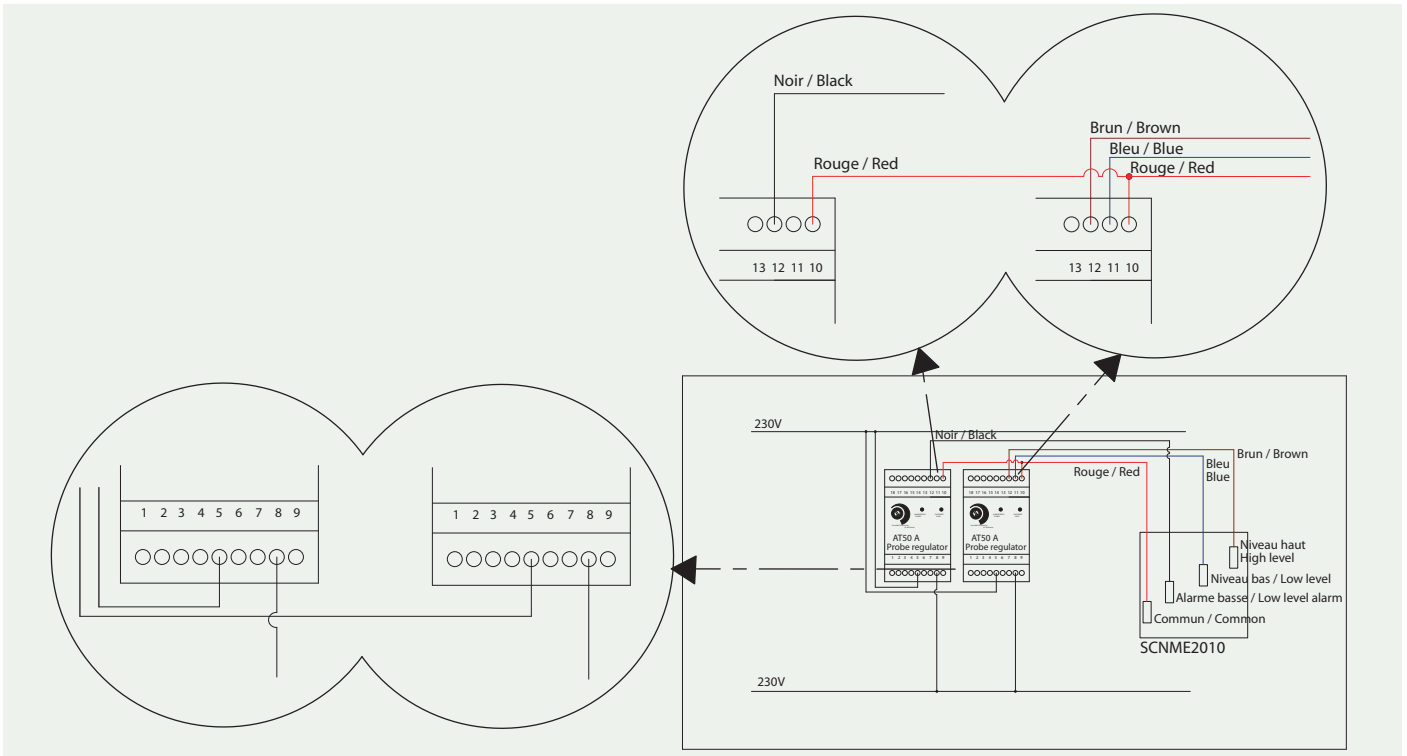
Noir / Black

Rouge / Red

13 12 11 10

Brun / Brown

Bleu / Blue

Rouge / Red

13 12 11 10

1 2 3 4 5 6 7 8 9

1 2 3 4 5 6 7 8 9

230V

Noir / Black

Rouge / Red

Brun / Brown

Bleu
Blue

18 17 16 15 14 13 12 11 10

AT50 A
Probe regulator

1 2 3 4 5 6 7 8 9

18 17 16 15 14 13 12 11 10

AT50 A
Probe regulator

1 2 3 4 5 6 7 8 9

Niveau haut
High level

Niveau bas / Low level

Alarme basse / Low level alarm

Commun / Common

SCNME2010

230V